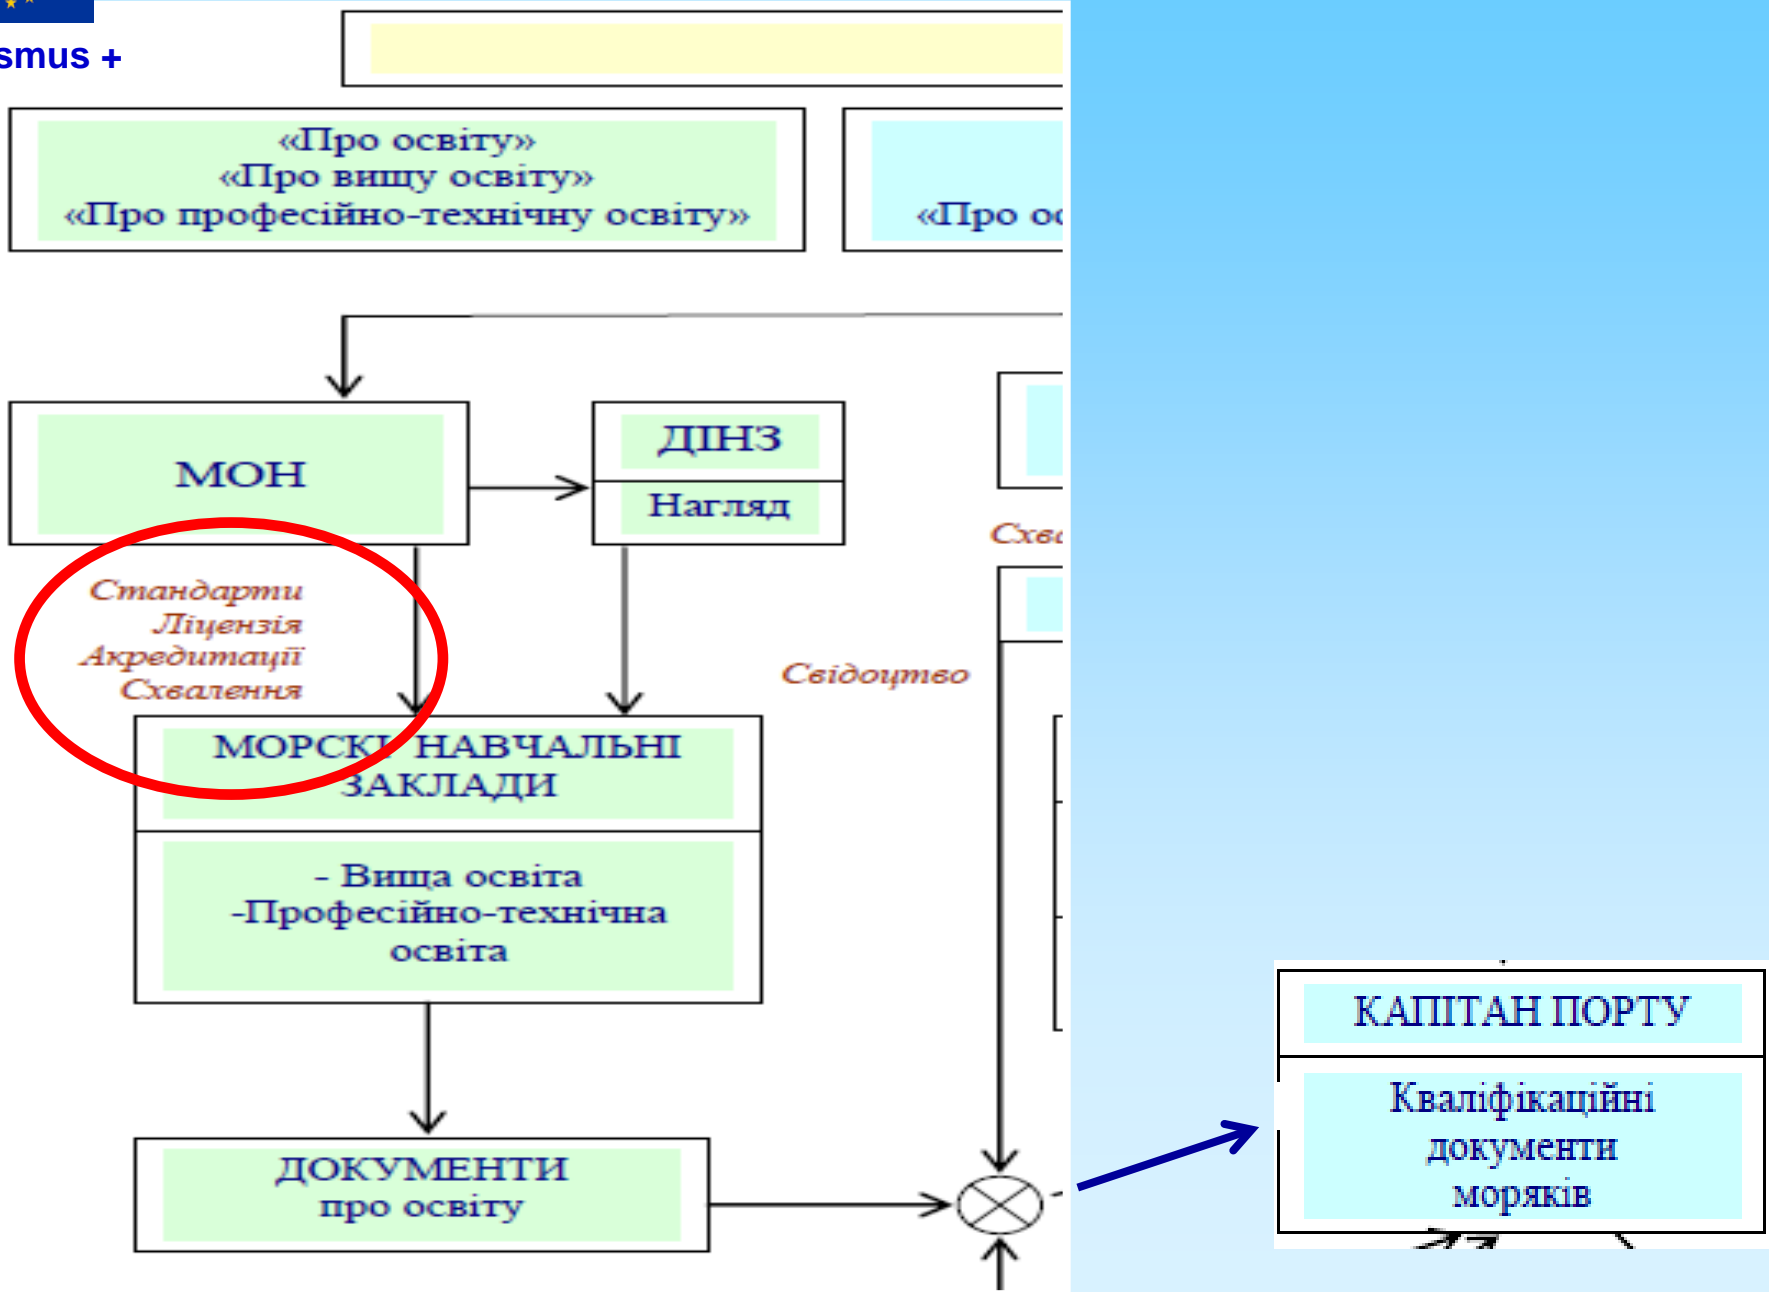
smus +

«Про освіту»
«Про вищу освіту»
«Про професійно-технічну освіту»

«Про ос

МОН

ДІНЗ

Нагляд

Схв

Стандарти
Ліцензія
Акредитації
Схвалення

Свідоцтво

МОРСЬКІ НАВЧАЛЬНІ ЗАКЛАДИ

- Вища освіта
-Професійно-технічна освіта

ДОКУМЕНТИ
про освіту

КАПІТАН ПОРТУ

Кваліфікаційні документи моряків